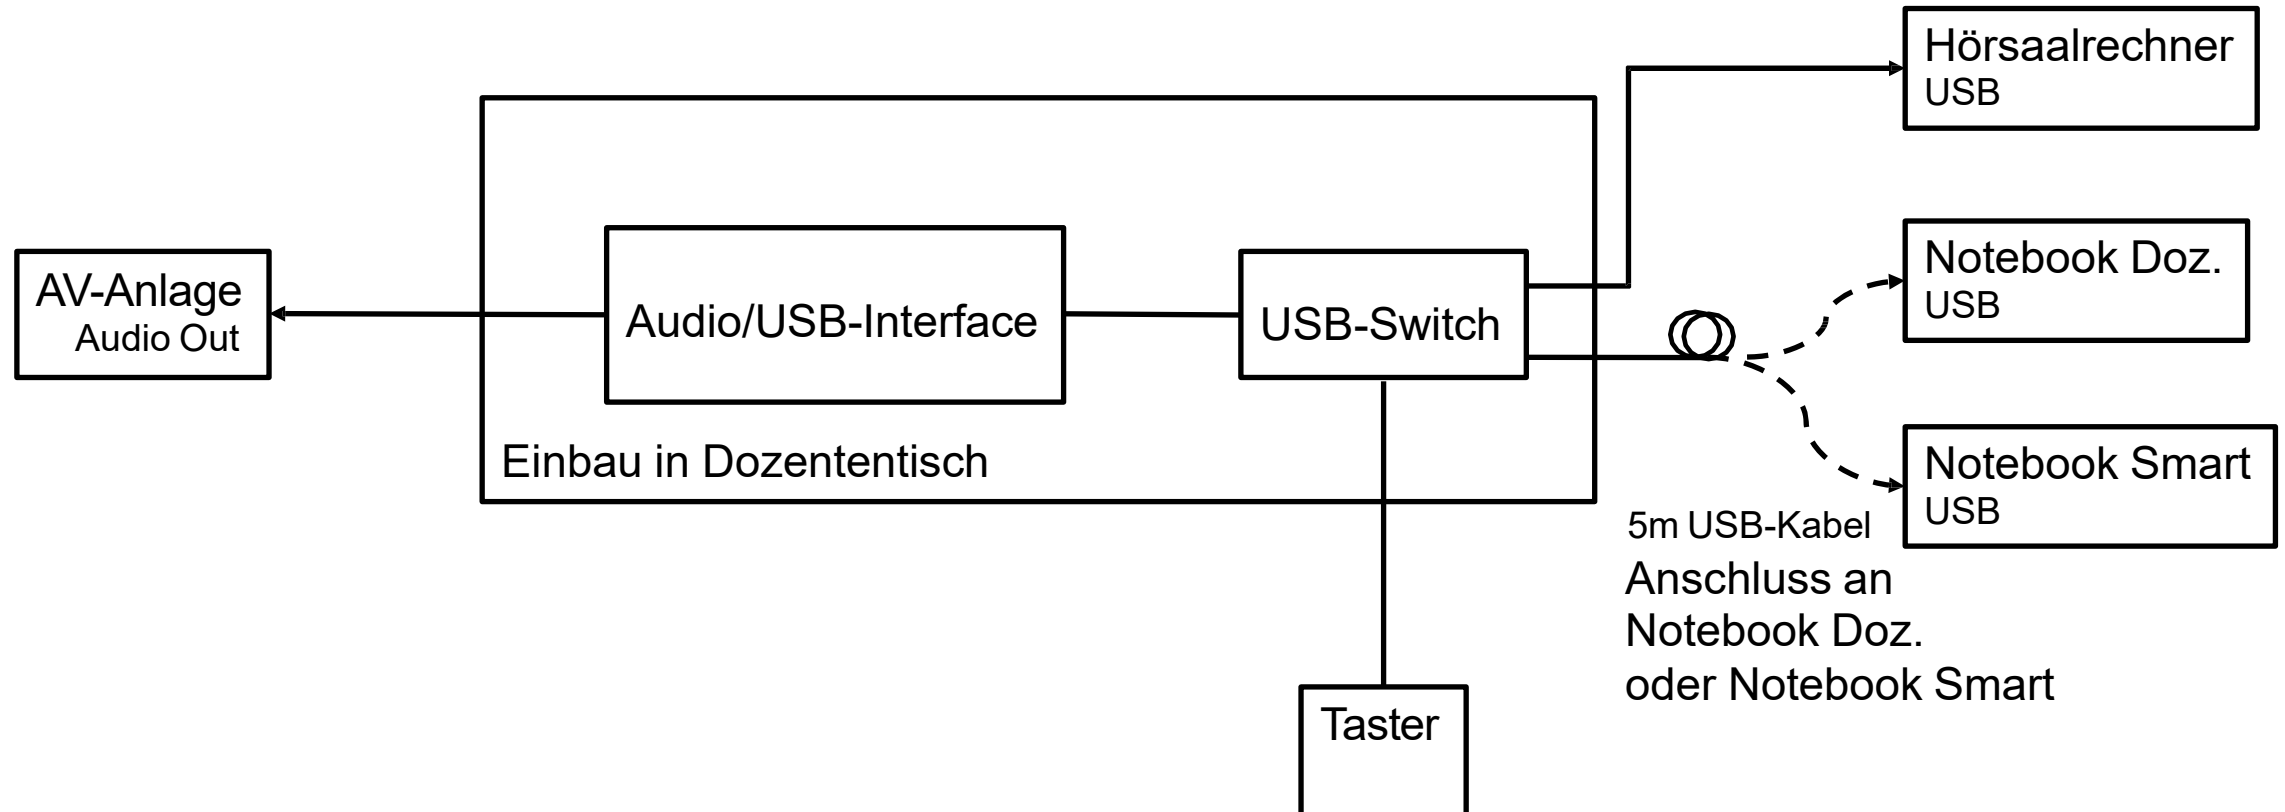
Hörsaalrechner
USB

AV-Anlage
Audio Out

Audio/USB-Interface

USB-Switch

Notebook Doz.
USB

Einbau in Dozententisch

Notebook Smart
USB

5m USB-Kabel
Anschluss an Notebook Doz. oder Notebook Smart

Taster